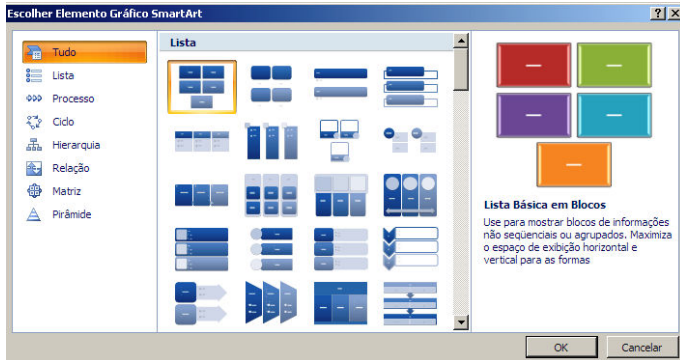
Escolher Elemento Gráfico SmartArt

?
X

Tudo
Lista
Processo
Ciclo
Hierarquia
Relação
Matriz
Pirâmide

Lista

Lista Básica em Blocos

Use para mostrar blocos de informações não seqüenciais ou agrupados. Maximiza o espaço de exibição horizontal e vertical para as formas

OK
Cancelar